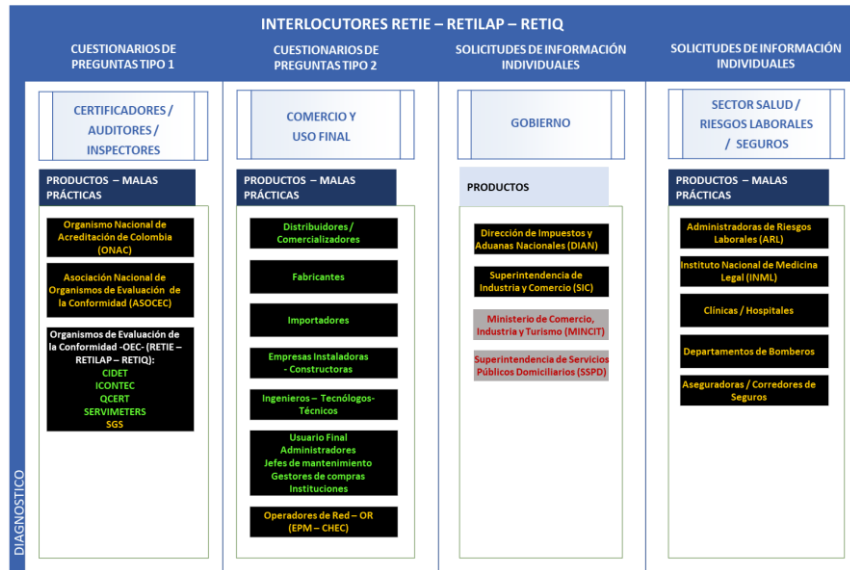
INTERLOCUTORES RETIE – RETILAP – RETIQ

CUESTIONARIOS DE PREGUNTAS TIPO 1

CERTIFICADORES / AUDITORES / INSPECTORES

PRODUCTOS – MALAS PRÁCTICAS

Organismo Nacional de Acreditación de Colombia (ONAC)

Asociación Nacional de Organismos de Evaluación de la Conformidad (ASOCEC)

Organismos de Evaluación de la Conformidad -OEC- (RETIE – RETILAP – RETIQ):
CIDET
ICONTEC
QCERT
SERVIMETERS
SGS

CUESTIONARIOS DE PREGUNTAS TIPO 2

COMERCIO Y USO FINAL

PRODUCTOS – MALAS PRÁCTICAS

Distribuidores / Comercializadores

Fabricantes

Importadores

Empresas Instaladoras - Constructoras

Ingenieros – Tecnólogos-Técnicos

Usuario Final
Administradores
Jefes de mantenimiento
Gestores de compras
Instituciones

Operadores de Red – OR (EPM – CHEC)

SOLICITUDES DE INFORMACIÓN INDIVIDUALES

GOBIERNO

PRODUCTOS

Dirección de Impuestos y Aduanas Nacionales (DIAN)

Superintendencia de Industria y Comercio (SIC)

Ministerio de Comercio, Industria y Turismo (MINCIT)

Superintendencia de Servicios Públicos Domiciliarios (SSPD)

SOLICITUDES DE INFORMACIÓN INDIVIDUALES

SECTOR SALUD / RIESGOS LABORALES / SEGUROS

PRODUCTOS – MALAS PRÁCTICAS

Administradoras de Riesgos Laborales (ARL)

Instituto Nacional de Medicina Legal (INML)

Clínicas / Hospitales

Departamentos de Bomberos

Aseguradoras / Corredores de Seguros

DIAGNOSTICO